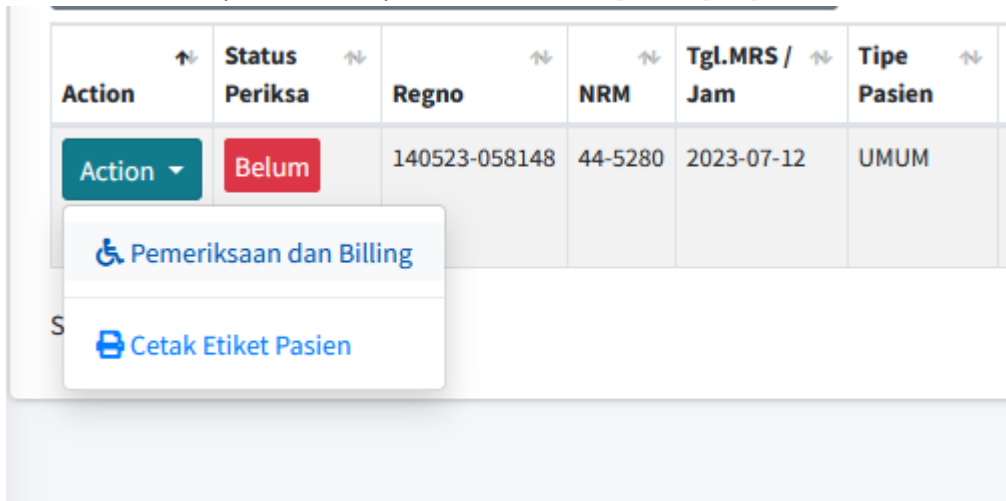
| Action | Status Periksa | Regno | NRM | Tgl.MRS / Jam | Tipe Pasien |
|---|---|---|---|---|---|
| Action | Belum | 140523-058148 | 44-5280 | 2023-07-12 | UMUM |

Pemeriksaan dan Billing

Cetak Etiket Pasien

S